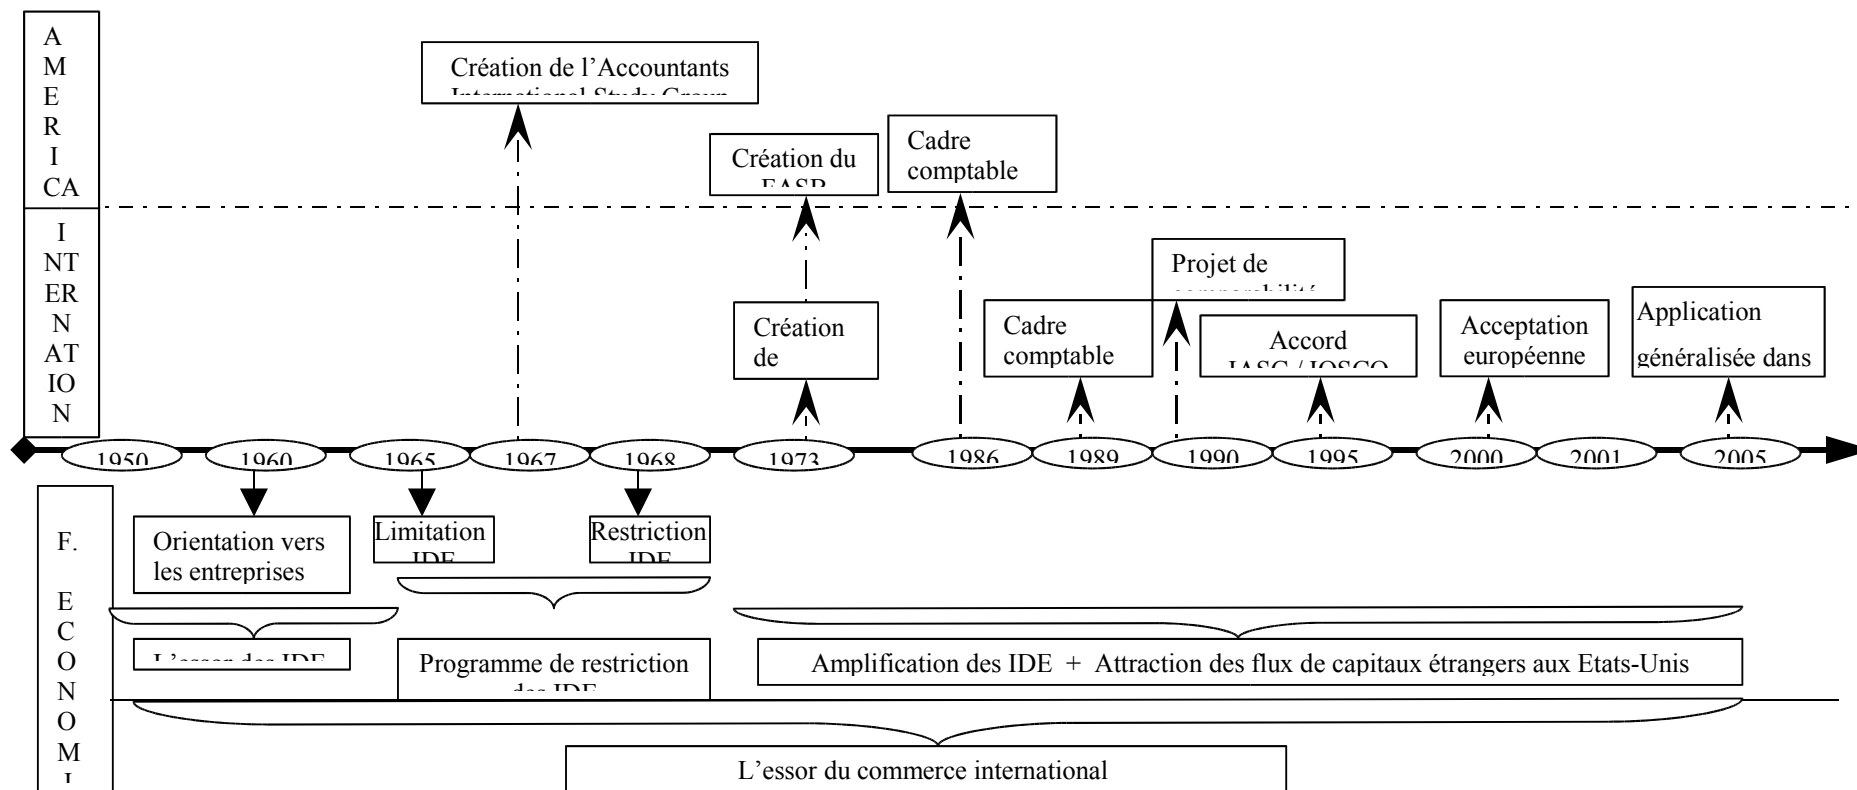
AMERICA

INTERNATION

Création de l'Accountants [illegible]

Création du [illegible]

Cadre comptable

Projet de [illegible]

Création de

Cadre comptable

Accord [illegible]

Acceptation européenne

Application généralisée dans

1950 1960 1965 1967 1968 1973 1986 1989 1990 1995 2000 2001 2005

F. ECONOM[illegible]

Orientation vers les entreprises

Limitation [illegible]

Restriction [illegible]

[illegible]

Programme de restriction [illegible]

Amplification des IDE + Attraction des flux de capitaux étrangers aux Etats-Unis

L'essor du commerce international